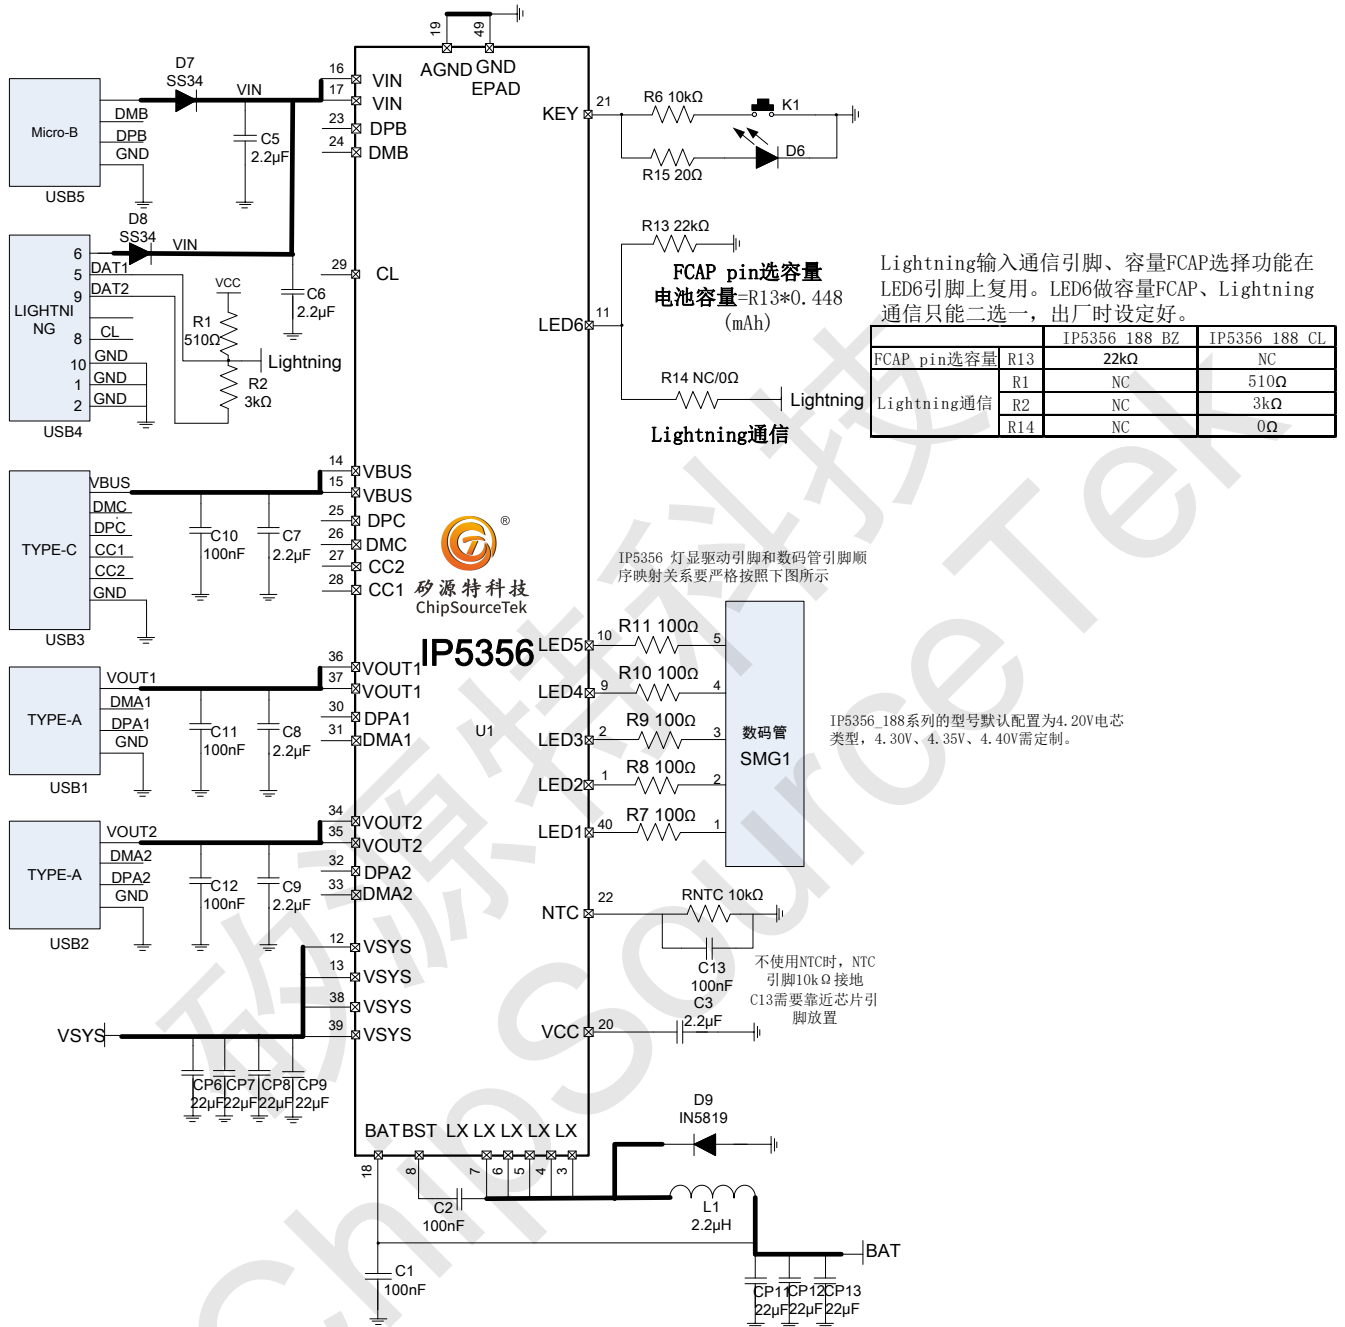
19 49
AGND GND
EPAD

Micro-B
DMB
DPB
GND
USB5

D7
SS34
VIN
C5
2.2μF

16 VIN
17 VIN
23 DPB
24 DMB

D8
SS34
VIN
6
5 DAT1
9 DAT2
LIGHTNING
8 CL
10 GND
1 GND
2 GND
USB4

VCC
R1
510Ω
R2
3kΩ
Lightning
C6
2.2μF
29 CL

KEY 21
R6 10kΩ
K1
D6
R15 20Ω

R13 22kΩ
FCAP pin选容量
电池容量=R13*0.448
(mAh)
LED6 11
R14 NC/0Ω
Lightning
Lightning通信

Lightning输入通信引脚、容量FCAP选择功能在LED6引脚上复用。LED6做容量FCAP、Lightning通信只能二选一, 出厂时设定好。

| | | IP5356_188_BZ | IP5356_188_CL |
|---|---|---|---|
| FCAP pin选容量 | R13 | 22kΩ | NC |
| Lightning通信 | R1 | NC | 510Ω |
| | R2 | NC | 3kΩ |
| | R14 | NC | 0Ω |

TYPE-C
VBUS
DMC
DPC
CC1
CC2
GND
USB3
C10
100nF
C7
2.2μF
14 VBUS
15 VBUS
25 DPC
26 DMC
27 CC2
28 CC1

矽源特科技
ChipSourceTek
IP5356
U1

IP5356 灯显驱动引脚和数码管引脚顺序映射关系要严格按照下图所示

LED5 10 R11 100Ω 5
LED4 9 R10 100Ω 4
LED3 2 R9 100Ω 3
LED2 1 R8 100Ω 2
LED1 40 R7 100Ω 1
数码管
SMG1

IP5356_188系列的型号默认配置为4.20V电芯类型, 4.30V、4.35V、4.40V需定制。

TYPE-A
VOUT1
DMA1
DPA1
GND
USB1
C11
100nF
C8
2.2μF
36 VOUT1
37 VOUT1
30 DPA1
31 DMA1

TYPE-A
VOUT2
DMA2
DPA2
GND
USB2
C12
100nF
C9
2.2μF
34 VOUT2
35 VOUT2
32 DPA2
33 DMA2

NTC 22
RNTC 10kΩ
C13
100nF
不使用NTC时, NTC引脚10kΩ接地
C13需要靠近芯片引脚放置

12 VSYS
13 VSYS
38 VSYS
39 VSYS
VSYS
CP6 CP7 CP8 CP9
22μF 22μF 22μF 22μF

VCC 20
C3
2.2μF

D9
IN5819

BAT BST LX LX LX LX LX
18 8 7 6 5 4 3
C2
100nF
L1
2.2μH
BAT
C1
100nF
CP11 CP12 CP13
22μF 22μF 22μF

矽源特科技
ChipSourceTek